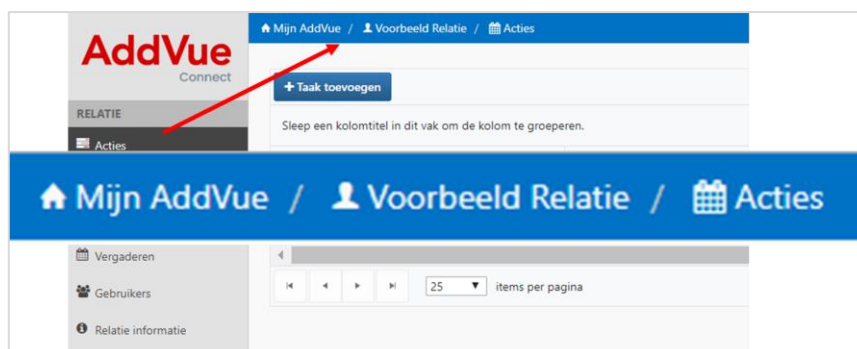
AddVue
Connect

RELATIE

Acties

Mijn AddVue / Voorbeeld Relatie / Acties

+ Taak toevoegen

Sleep een kolomtitel in dit vak om de kolom te groeperen.

Mijn AddVue / Voorbeeld Relatie / Acties

Vergaderen

Gebruikers

Relatie informatie

25 items per pagina